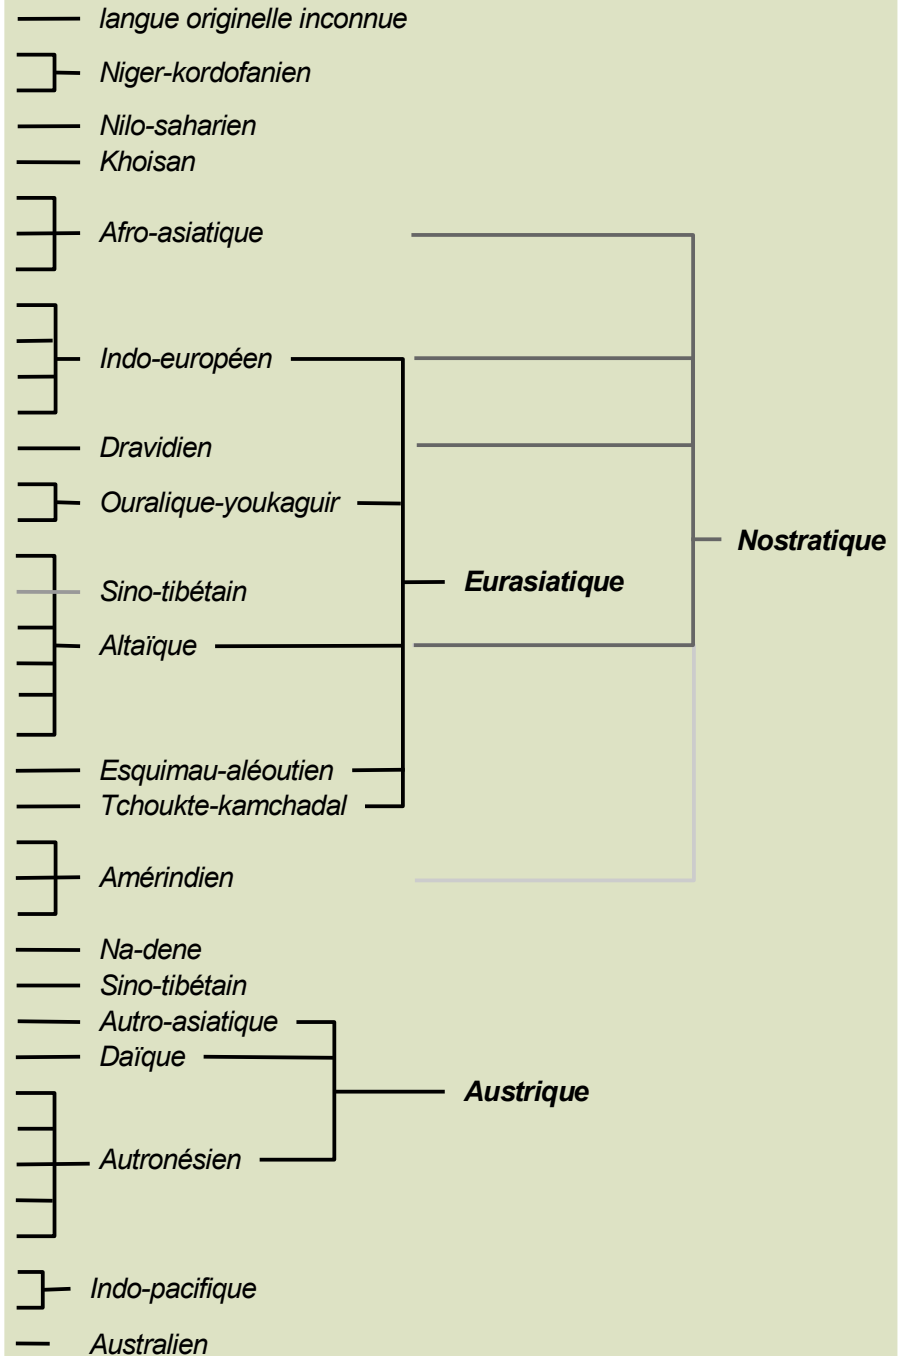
langue originelle inconnue
Niger-kordofanien
Nilo-saharien
Khoisan
Afro-asiatique
Indo-européen
Dravidien
Ouralique-youkaguir
Sino-tibétain
Altaïque
Esquimau-aléoutien
Tchoukte-kamchadal
Amérindien
Na-dene
Sino-tibétain
Autro-asiatique
Daïque
Autronésien
Indo-pacifique
Australien

Eurasiatique
Nostratique
Austrique